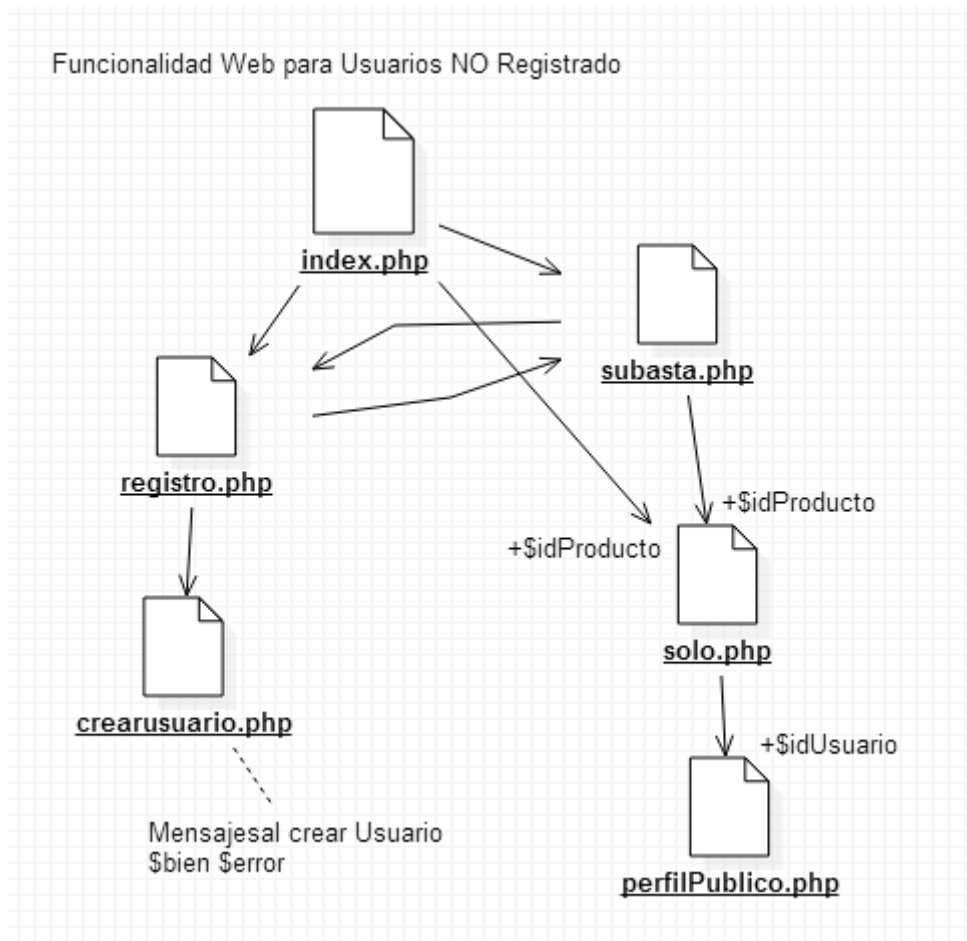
Funcionalidad Web para Usuarios NO Registrado

index.php

subasta.php

registro.php

+$idProducto

+$idProducto

solo.php

crearusuario.php

+$idUsuario

Mensajesal crear Usuario
$bien $error

perfilPublico.php